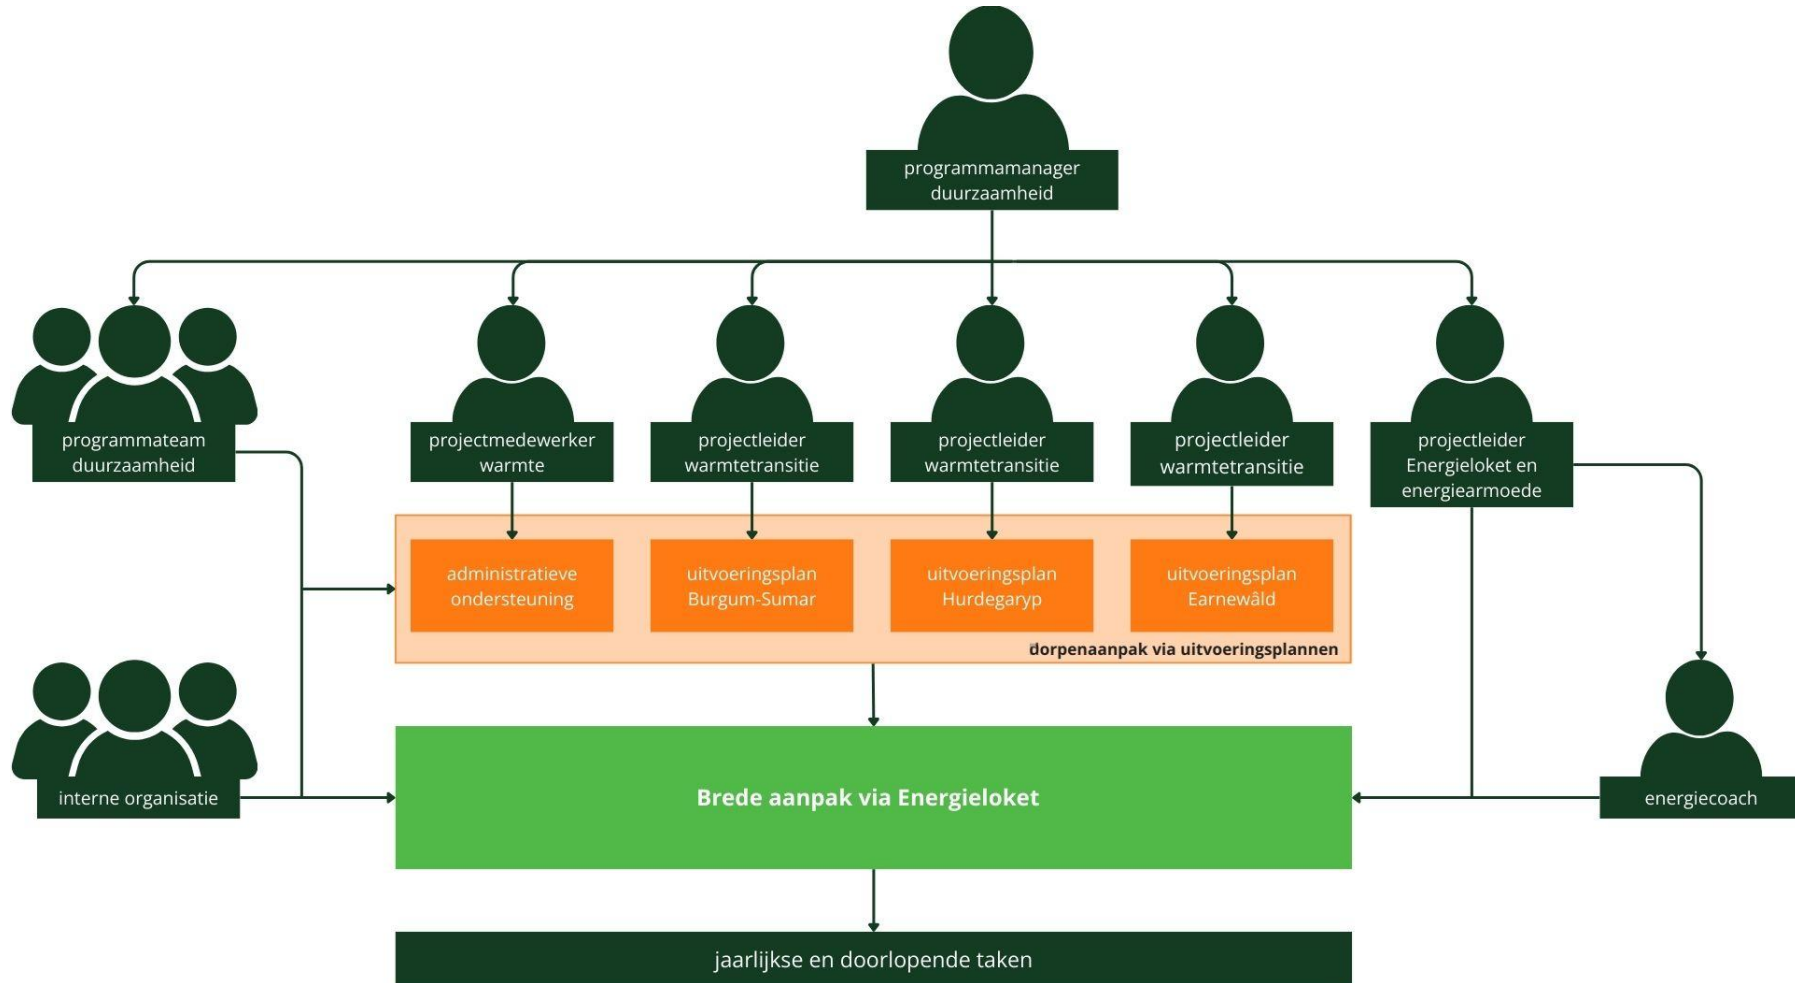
programmamanager duurzaamheid

programmateam duurzaamheid

projectmedewerker warmte

projectleider warmtetransitie

projectleider warmtetransitie

projectleider warmtetransitie

projectleider Energieloket en energiearmoede

administratieve ondersteuning

uitvoeringsplan Burgum-Sumar

uitvoeringsplan Hurdegaryp

uitvoeringsplan Earnewâld

dorpenaanpak via uitvoeringsplannen

interne organisatie

Brede aanpak via Energieloket

energiecoach

jaarlijkse en doorlopende taken